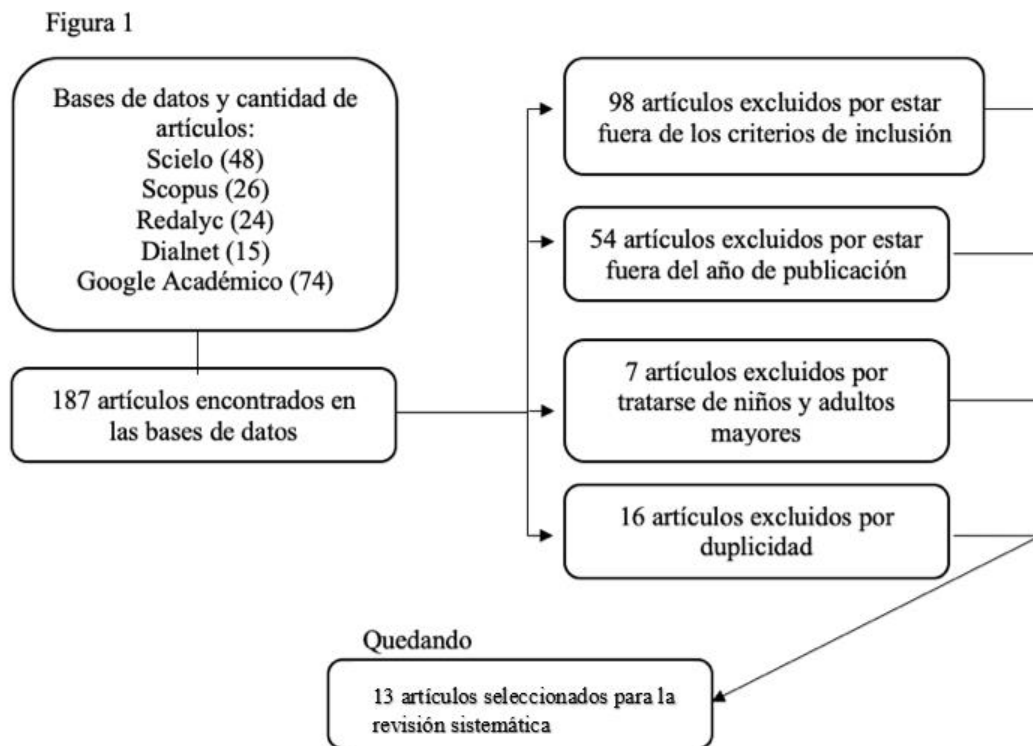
Figura 1

Bases de datos y cantidad de artículos:
Scielo (48)
Scopus (26)
Redalyc (24)
Dialnet (15)
Google Académico (74)

187 artículos encontrados en las bases de datos

98 artículos excluidos por estar fuera de los criterios de inclusión

54 artículos excluidos por estar fuera del año de publicación

7 artículos excluidos por tratarse de niños y adultos mayores

16 artículos excluidos por duplicidad

Quedando

13 artículos seleccionados para la revisión sistemática